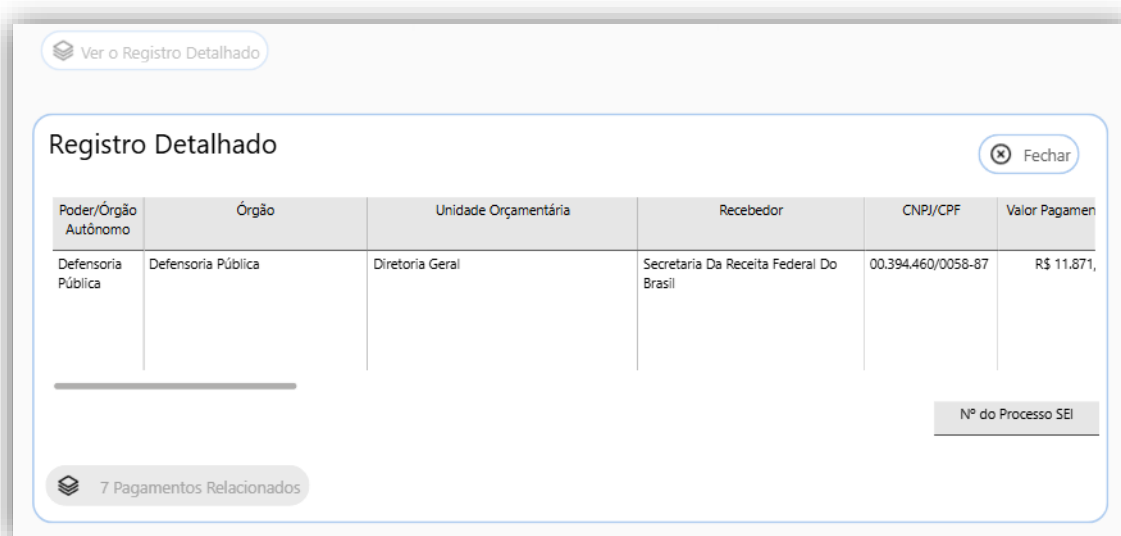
Ver o Registro Detalhado

Registro Detalhado

Fechar

| Poder/Órgão Autônomo | Órgão | Unidade Orçamentária | Recebedor | CNPJ/CPF | Valor Pagamen |
|---|---|---|---|---|---|
| Defensoria Pública | Defensoria Pública | Diretoria Geral | Secretaria Da Receita Federal Do Brasil | 00.394.460/0058-87 | R$ 11.871, |

Nº do Processo SEI

7 Pagamentos Relacionados